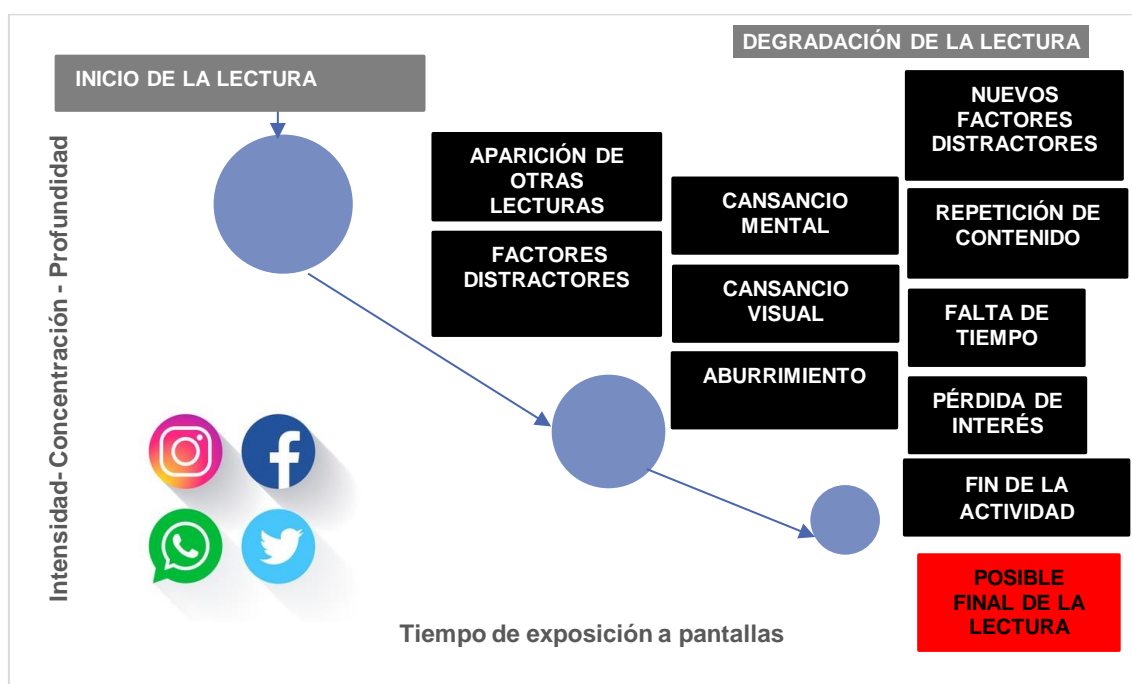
DEGRADACIÓN DE LA LECTURA

INICIO DE LA LECTURA

Intensidad- Concentración - Profundidad

APARICIÓN DE OTRAS LECTURAS

FACTORES DISTRACTORES

CANSANCIO MENTAL

CANSANCIO VISUAL

ABURRIMIENTO

NUEVOS FACTORES DISTRACTORES

REPETICIÓN DE CONTENIDO

FALTA DE TIEMPO

PÉRDIDA DE INTERÉS

FIN DE LA ACTIVIDAD

POSIBLE FINAL DE LA LECTURA

Tiempo de exposición a pantallas